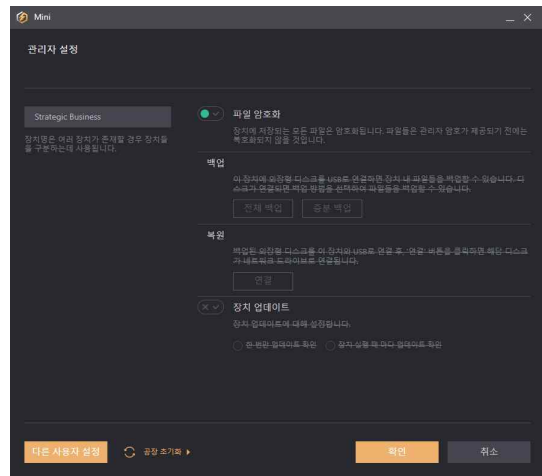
Mini

관리자 설정

Strategic Business

장치명은 여러 장치가 존재할 경우 장치들을 구분하는데 사용됩니다.

파일 암호화

장치에 저장되는 모든 파일은 암호화됩니다. 파일들은 관리자 암호가 제공되기 전에는 복호화되지 않을 것입니다.

백업

이 장치에 외장형 디스크를 USB로 연결하면 장치 내 파일들을 백업할 수 있습니다. 디스크가 연결되면 백업 방법을 선택하여 파일들을 백업할 수 있습니다.

전체 백업 증분 백업

복원

백업된 외장형 디스크를 이 장치와 USB로 연결 후, '연결' 버튼을 클릭하면 해당 디스크가 네트워크 드라이브로 연결됩니다.

연결

장치 업데이트

장치 업데이트에 대해 설정합니다.

한 번만 업데이트 확인 장치 실행 시 마다 업데이트 확인

다른 사용자 설정 공장 초기화

확인 취소